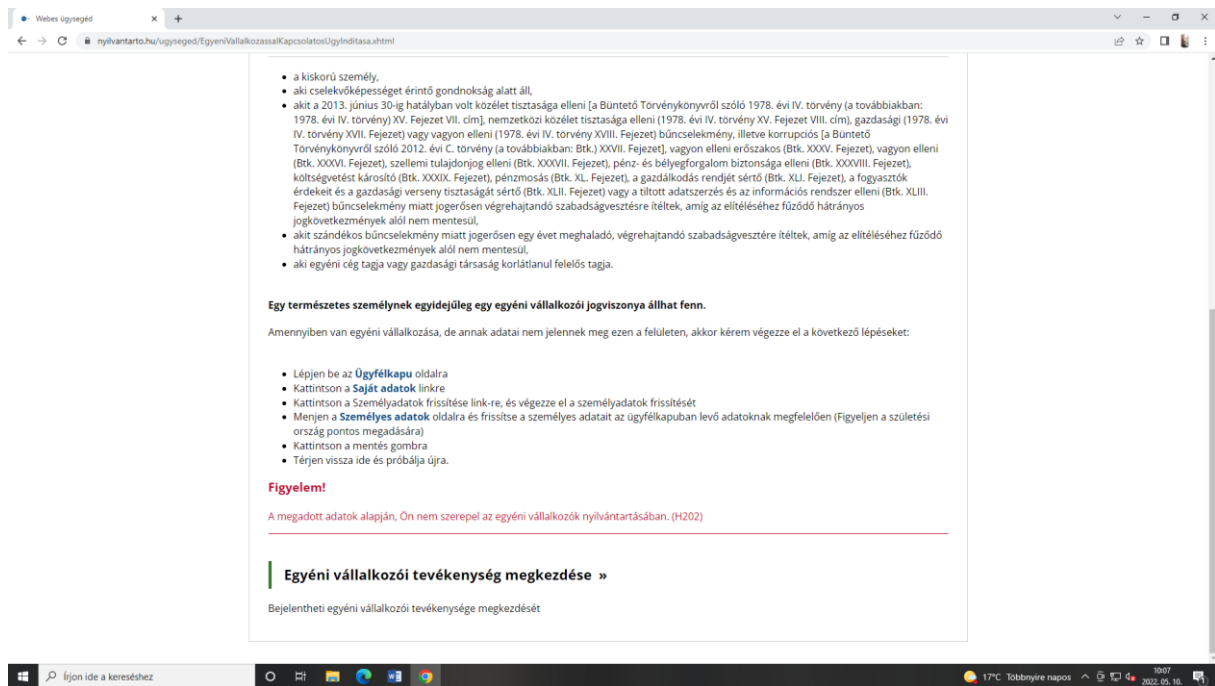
Webes ügysegéd × +

nyilvantarto.hu/ugyseged/EgyeniVallalkozassalKapcsolatosUgyInditasa.xhtml

- a kiskorú személy,
- aki cselekvőképességet érintő gondnokság alatt áll,
- akit a 2013. június 30-ig hatályban volt közélet tisztasága elleni [a Büntető Törvénykönyvről szóló 1978. évi IV. törvény (a továbbiakban: 1978. évi IV. törvény) XV. Fejezet VII. cím], nemzetközi közélet tisztasága elleni (1978. évi IV. törvény XV. Fejezet VIII. cím), gazdasági (1978. évi IV. törvény XVII. Fejezet) vagy vagyon elleni (1978. évi IV. törvény XVIII. Fejezet) bűncselekmény, illetve korrupciós [a Büntető Törvénykönyvről szóló 2012. évi C. törvény (a továbbiakban: Btk.) XXVII. Fejezet], vagyon elleni erőszakos (Btk. XXXV. Fejezet), vagyon elleni (Btk. XXXVI. Fejezet), szellemi tulajdonjog elleni (Btk. XXXVII. Fejezet), pénz- és bélyegforgalom biztonsága elleni (Btk. XXXVIII. Fejezet), költségvetést károsító (Btk. XXXIX. Fejezet), pénzmosás (Btk. XL. Fejezet), a gazdálkodás rendjét sértő (Btk. XLI. Fejezet), a fogyasztók érdekeit és a gazdasági verseny tisztaságát sértő (Btk. XLII. Fejezet) vagy a tiltott adatszerzés és az információs rendszer elleni (Btk. XLIII. Fejezet) bűncselekmény miatt jogerősen végrehajtandó szabadságvesztésre ítéltek, amíg az elítéléséhez fűződő hátrányos jogkövetkezmények alól nem mentesül,
- akit szándékos bűncselekmény miatt jogerősen egy évet meghaladó, végrehajtandó szabadságvesztésre ítéltek, amíg az elítéléséhez fűződő hátrányos jogkövetkezmények alól nem mentesül,
- aki egyéni cég tagja vagy gazdasági társaság korlátlanul felelős tagja.

Egy természetes személynek egyidejűleg egy egyéni vállalkozói jogviszonya állhat fenn.

Amennyiben van egyéni vállalkozása, de annak adatai nem jelennek meg ezen a felületen, akkor kérem végezze el a következő lépéseket:

- Lépjen be az Ügyfélkapu oldalra
- Kattintson a Saját adatok linkre
- Kattintson a Személyadatok frissítése link-re, és végezze el a személyadatok frissítését
- Menjen a Személyes adatok oldalra és frissítse a személyes adatait az ügyfélkapuban levő adatoknak megfelelően (Figyeljen a születési ország pontos megadására)
- Kattintson a mentés gombra
- Térjen vissza ide és próbálja újra.

Figyelem!

A megadott adatok alapján, Ön nem szerepel az egyéni vállalkozók nyilvántartásában. (H202)

Egyéni vállalkozói tevékenység megkezdése »

Bejelentheti egyéni vállalkozói tevékenysége megkezdését

Írjon ide a kereséshez

17°C Többnyire napos 10:07 2022. 05. 10.